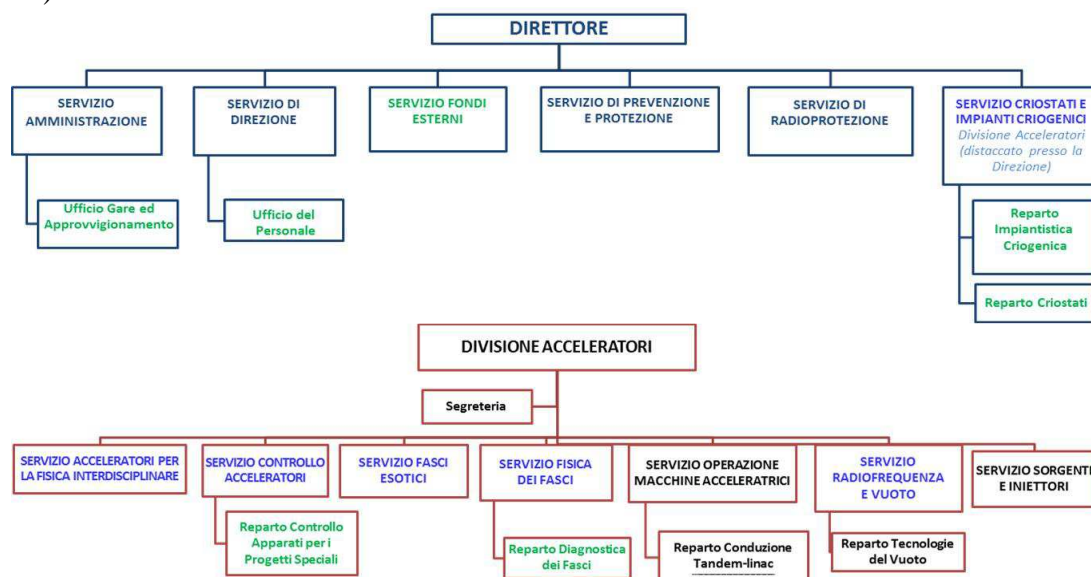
DIRETTORE

SERVIZIO AMMINISTRAZIONE

Ufficio Gare ed Approvvigionamento

SERVIZIO DI DIREZIONE

Ufficio del Personale

SERVIZIO FONDI ESTERNI

SERVIZIO DI PREVENZIONE E PROTEZIONE

SERVIZIO DI RADIOPROTEZIONE

SERVIZIO CRIOSTATI E IMPIANTI CRIOGENICI
Divisione Acceleratori (distaccato presso la Direzione)

Reparto Impiantistica Criogenica

Reparto Criostati

DIVISIONE ACCELERATORI

Segreteria

SERVIZIO ACCELERATORI PER LA FISICA INTERDISCIPLINARE

SERVIZIO CONTROLLO ACCELERATORI

Reparto Controllo Apparati per i Progetti Speciali

SERVIZIO FASCI ESOTICI

SERVIZIO FISICA DEI FASCI

Reparto Diagnostica dei Fasci

SERVIZIO OPERAZIONE MACCHINE ACCELERATRICI

Reparto Conduzione Tandem-linac

SERVIZIO RADIOFREQUENZA E VUOTO

Reparto Tecnologie del Vuoto

SERVIZIO SORGENTI E INIETTORI